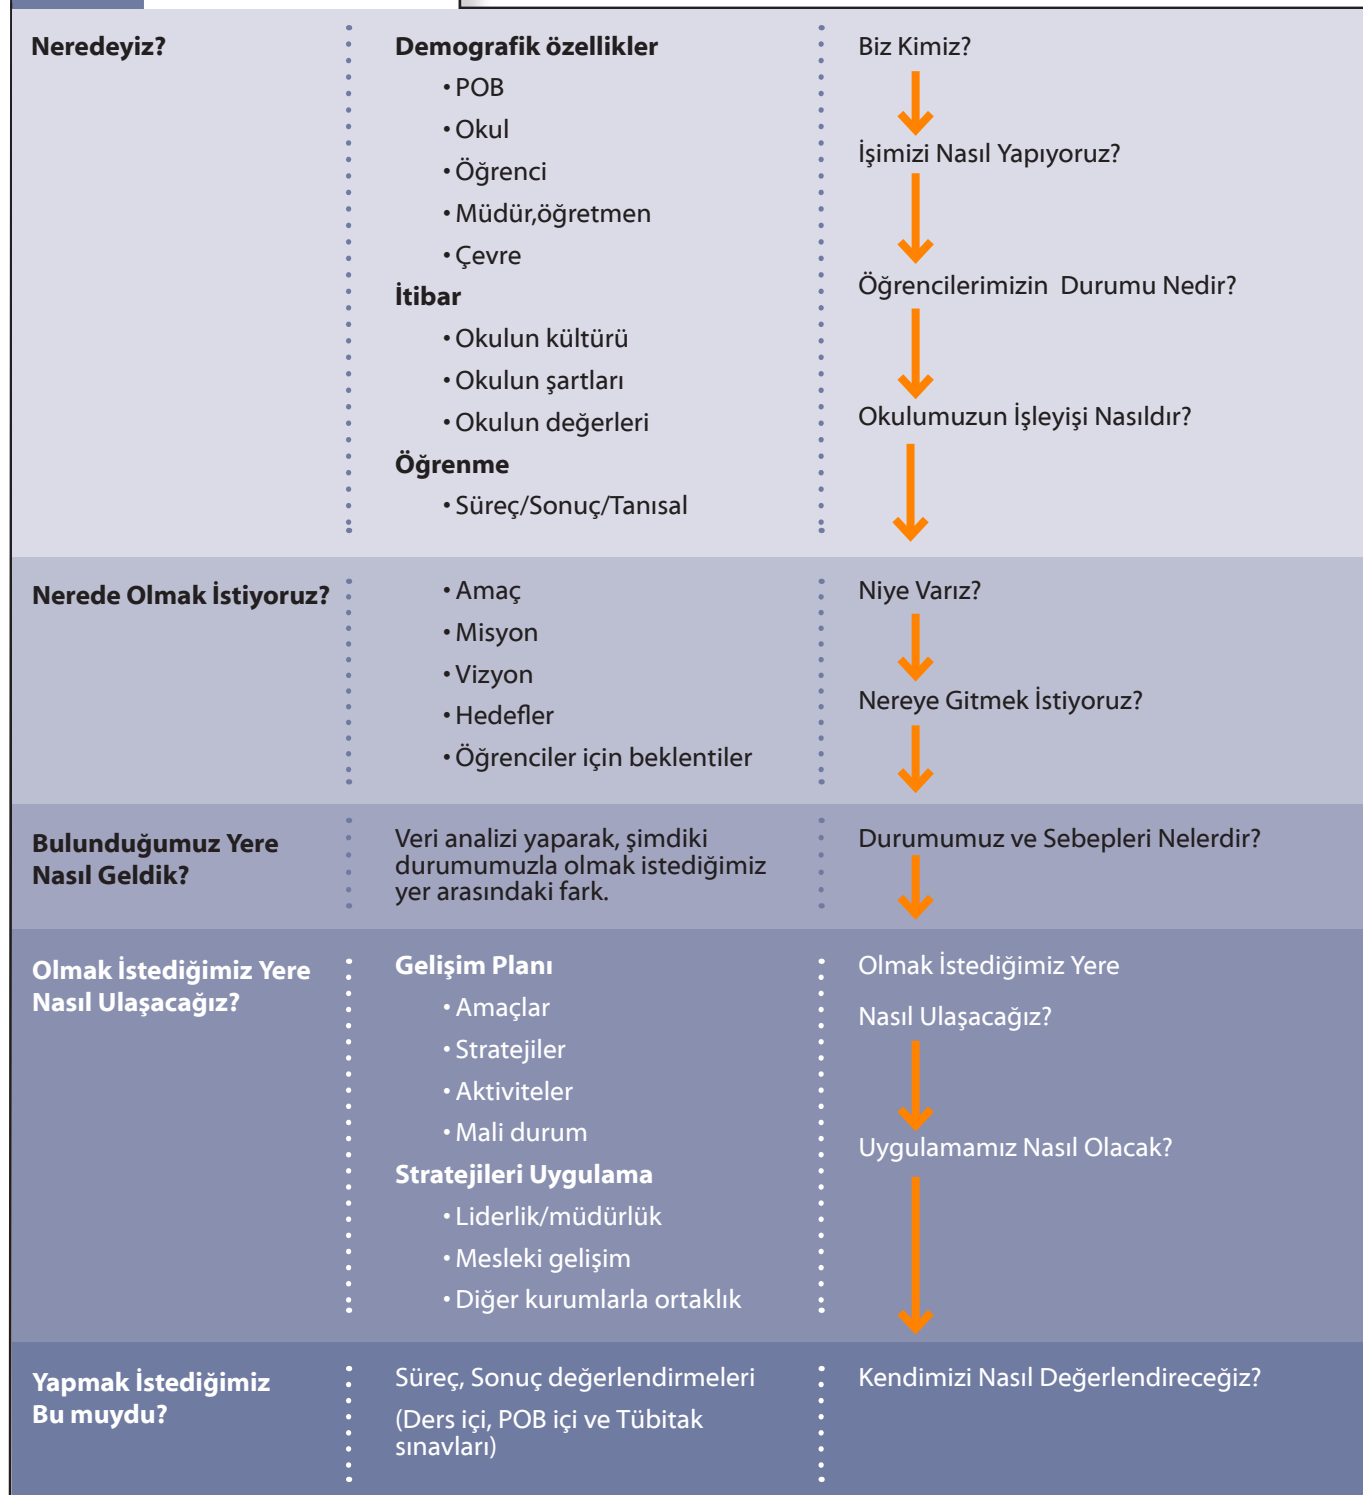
| | | |
|---|---|---|
| **Neredeyiz?** | **Demografik özellikler**<br>• POB<br>• Okul<br>• Öğrenci<br>• Müdür,öğretmen<br>• Çevre<br>**İtibar**<br>• Okulun kültürü<br>• Okulun şartları<br>• Okulun değerleri<br>**Öğrenme**<br>• Süreç/Sonuç/Tanısal | Biz Kimiz?<br>İşimizi Nasıl Yapıyoruz?<br>Öğrencilerimizin Durumu Nedir?<br>Okulumuzun İşleyişi Nasıldır? |
| **Nerede Olmak İstiyoruz?** | • Amaç<br>• Misyon<br>• Vizyon<br>• Hedefler<br>• Öğrenciler için beklentiler | Niye Varız?<br>Nereye Gitmek İstiyoruz? |
| **Bulunduğumuz Yere Nasıl Geldik?** | Veri analizi yaparak, şimdiki durumumuzla olmak istediğimiz yer arasındaki fark. | Durumumuz ve Sebepleri Nelerdir? |
| **Olmak İstediğimiz Yere Nasıl Ulaşacağız?** | **Gelişim Planı**<br>• Amaçlar<br>• Stratejiler<br>• Aktiviteler<br>• Mali durum<br>**Stratejileri Uygulama**<br>• Liderlik/müdürlük<br>• Mesleki gelişim<br>• Diğer kurumlarla ortaklık | Olmak İstediğimiz Yere<br>Nasıl Ulaşacağız?<br>Uygulamamız Nasıl Olacak? |
| **Yapmak İstediğimiz Bu muydu?** | Süreç, Sonuç değerlendirmeleri<br>(Ders içi, POB içi ve Tübitak sınavları) | Kendimizi Nasıl Değerlendireceğiz? |